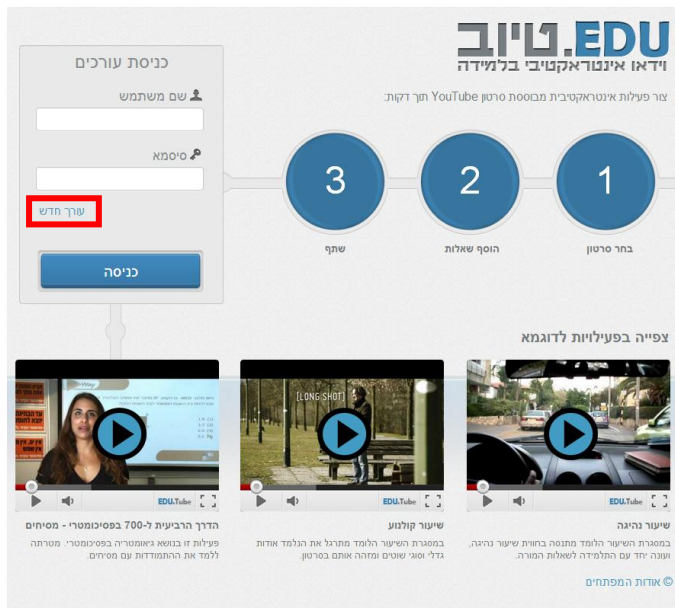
EDU.טיוב
וידאו אינטראקטיבי בלמידה

צור פעילות אינטראקטיבית מבוססת סרטון YouTube תוך דקות:

1
בחר סרטון

2
הוסף שאלות

3
שתף

כניסת עורכים
שם משתמש
סיסמא
עורך חדש
כניסה

צפייה בפעילויות לדוגמא

[LONG SHOT]

EDU.Tube

EDU.Tube

EDU.Tube

שיעור נהיגה
במסגרת השיעור הלומד מתנסה בחווית שיעור נהיגה, ועונה יחד עם התלמידה לשאלות המורה.

שיעור קולנוע
במסגרת השיעור הלומד מתרגל את הנלמד אודות גדלי וסוגי שוטים ומזהה אותם בסרטון.

הדרך הרביעית ל-700 בפסיכומטרי - מסיחים
פעילות זו בנושא גיאומטריה בפסיכומטרי. מטרתה ללמד את ההתמודדות עם מסיחים.

© אודות המפתחים